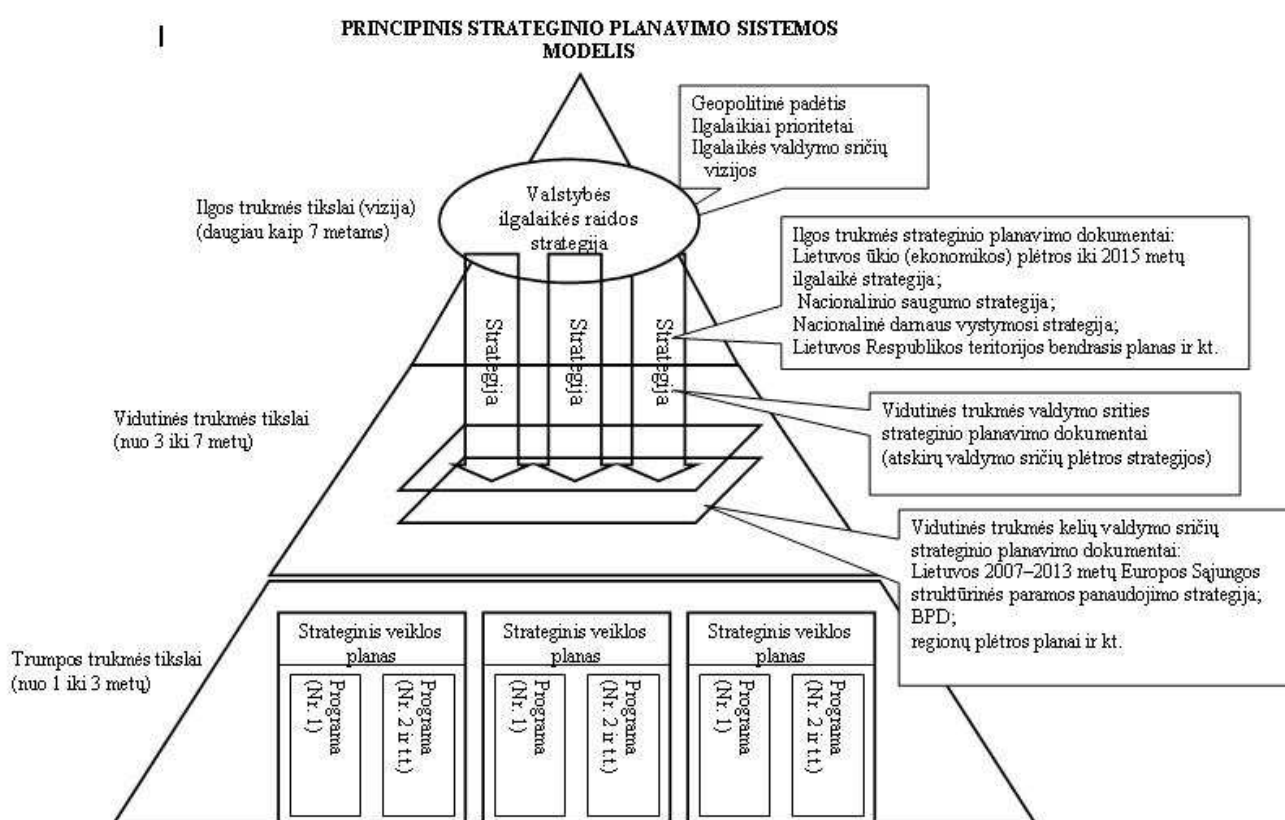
I

PRINCIPINIS STRATEGINIO PLANAVIMO SISTEMOS MODELIS

Geopolitinė padėtis
Ilgalaikiai prioritetai
Ilgalaikės valdymo sričių vizijos

Ilgos trukmės tikslai (vizija) (daugiau kaip 7 metams)

Valstybės ilgalaikės raidos strategija

Ilgos trukmės strateginio planavimo dokumentai:
Lietuvos ūkio (ekonomikos) plėtros iki 2015 metų ilgalaikė strategija;
Nacionalinio saugumo strategija;
Nacionalinė darnaus vystymosi strategija;
Lietuvos Respublikos teritorijos bendrasis planas ir kt.

Strategija

Strategija

Strategija

Vidutinės trukmės tikslai (nuo 3 iki 7 metų)

Vidutinės trukmės valdymo srities strateginio planavimo dokumentai (atskirų valdymo sričių plėtros strategijos)

Vidutinės trukmės kelių valdymo sričių strateginio planavimo dokumentai:
Lietuvos 2007–2013 metų Europos Sąjungos struktūrinės paramos panaudojimo strategija;
BPD;
regionų plėtros planai ir kt.

Trumpos trukmės tikslai (nuo 1 iki 3 metų)

Strateginis veiklos planas

Programa (Nr. 1)

Programa (Nr. 2 ir t.t.)

Strateginis veiklos planas

Programa (Nr. 1)

Programa (Nr. 2 ir t.t.)

Strateginis veiklos planas

Programa (Nr. 1)

Programa (Nr. 2 ir t.t.)